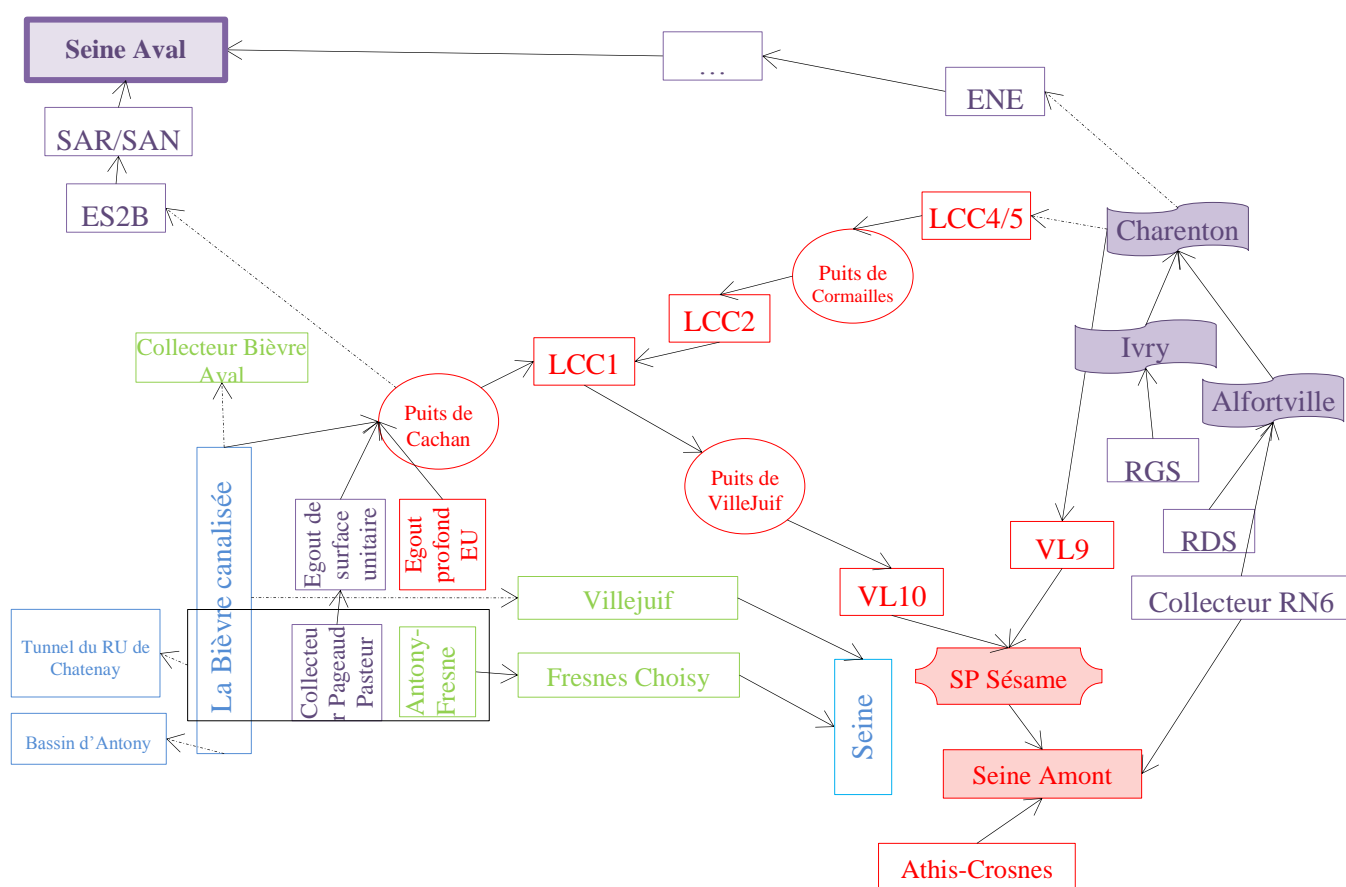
Seine Aval

…

ENE

SAR/SAN

ES2B

LCC4/5

Charenton

Puits de Cormailles

LCC2

Collecteur Bièvre Aval

LCC1

Ivry

Puits de Cachan

Alfortville

Puits de VilleJuif

RGS

La Bièvre canalisée

Egout de surface unitaire

Egout profond EU

VL9

RDS

VL10

Villejuif

Collecteur RN6

Tunnel du RU de Chatenay

Collecteur Pageaud Pasteur

Antony-Fresne

Fresnes Choisy

SP Sésame

Seine

Bassin d'Antony

Seine Amont

Athis-Crosnes